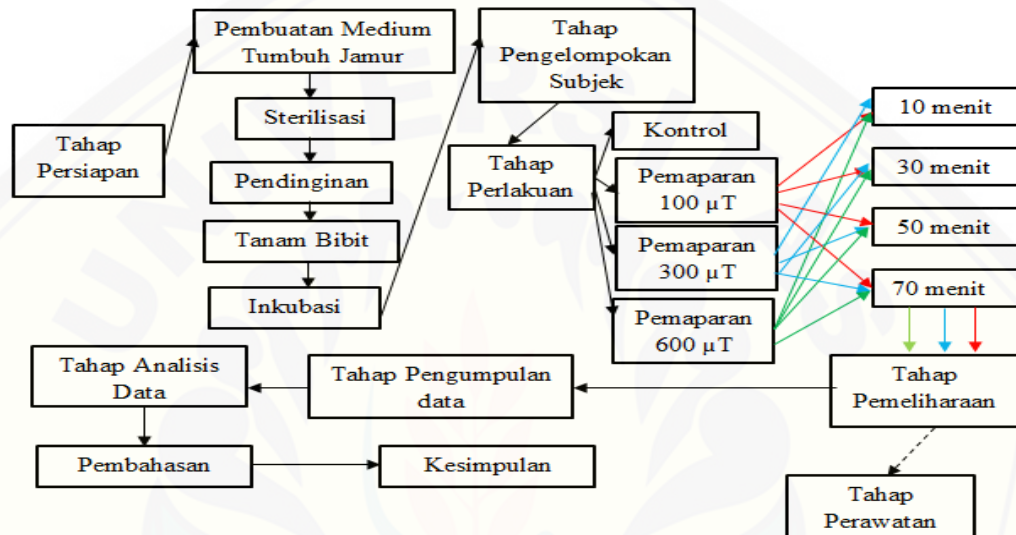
Tahap Persiapan

Pembuatan Medium Tumbuh Jamur

Sterilisasi

Pendinginan

Tanam Bibit

Inkubasi

Tahap Pengelompokan Subjek

Tahap Perlakuan

Kontrol

Pemaparan 100 µT

Pemaparan 300 µT

Pemaparan 600 µT

10 menit

30 menit

50 menit

70 menit

Tahap Pemeliharaan

Tahap Perawatan

Tahap Pengumpulan data

Tahap Analisis Data

Pembahasan

Kesimpulan